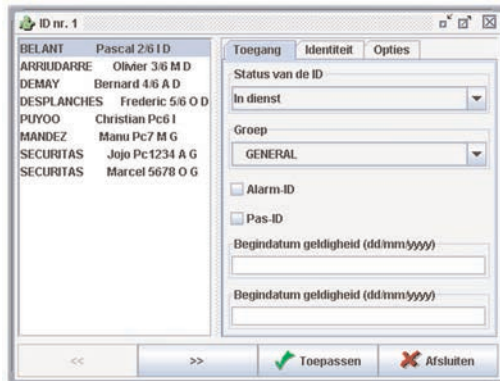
ID nr. 1

BELANT Pascal 2/6 I D
ARRIUDARRE Olivier 3/6 M D
DEMAY Bernard 4/6 A D
DESPLANCHES Frederic 5/6 O D
PUYOO Christian Pc6 I
MANDEZ Manu Pc7 M G
SECURITAS Jojo Pc1234 A G
SECURITAS Marcel 5678 O G

Toegang | Identiteit | Opties

Status van de ID
In dienst

Groep
GENERAL

Alarm-ID

Pas-ID

Begindatum geldigheid (dd/mm/yyyy)

Begindatum geldigheid (dd/mm/yyyy)

<< >> Toepassen Afsluiten